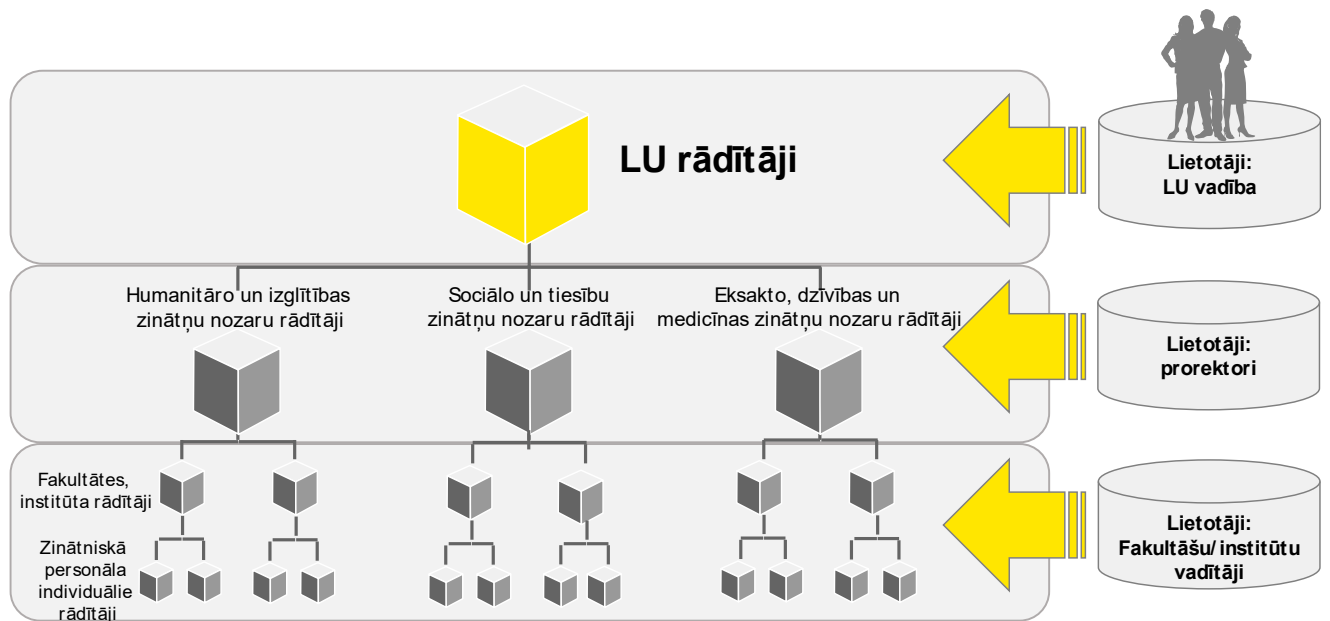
LU rādītāji

Lietotāji: LU vadība

Humanitāro un izglītības zinātņu nozaru rādītāji

Sociālo un tiesību zinātņu nozaru rādītāji

Eksakto, dzīvības un medicīnas zinātņu nozaru rādītāji

Lietotāji: prorektori

Fakultātes, institūta rādītāji

Zinātniskā personāla individuālie rādītāji

Lietotāji: Fakultāšu/ institūtu vadītāji